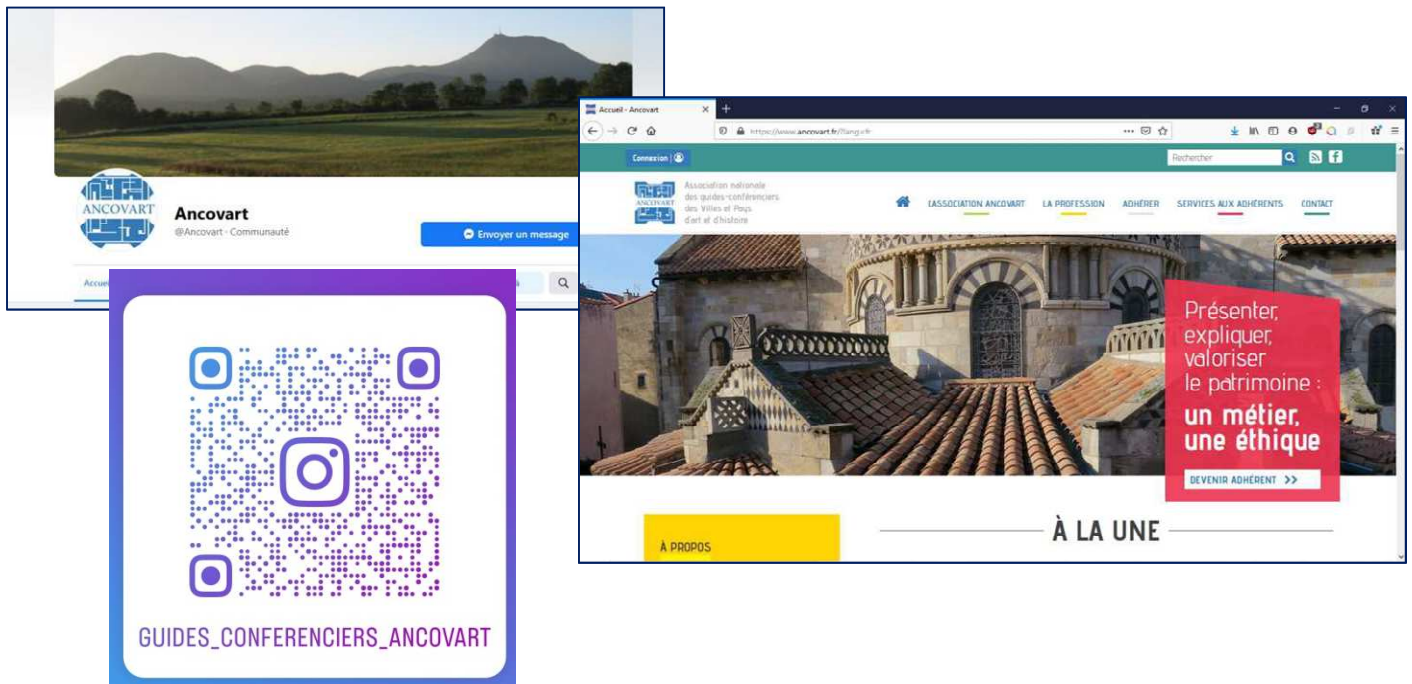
ANCOVART

Ancovart
@Ancovart · Communauté

Envoyer un message

Accueil

GUIDES_CONFERENCIERS_ANCOVART

Accueil - Ancovart

https://www.ancovart.fr/?lang=fr

Connexion

Rechercher

ANCOVART

Association nationale des guides-conférenciers des Villes et Pays d'art et d'histoire

L'ASSOCIATION ANCOVART LA PROFESSION ADHÉRER SERVICES AUX ADHÉRENTS CONTACT

Présenter, expliquer, valoriser le patrimoine : un métier, une éthique

DEVENIR ADHÉRENT >>

À PROPOS

À LA UNE